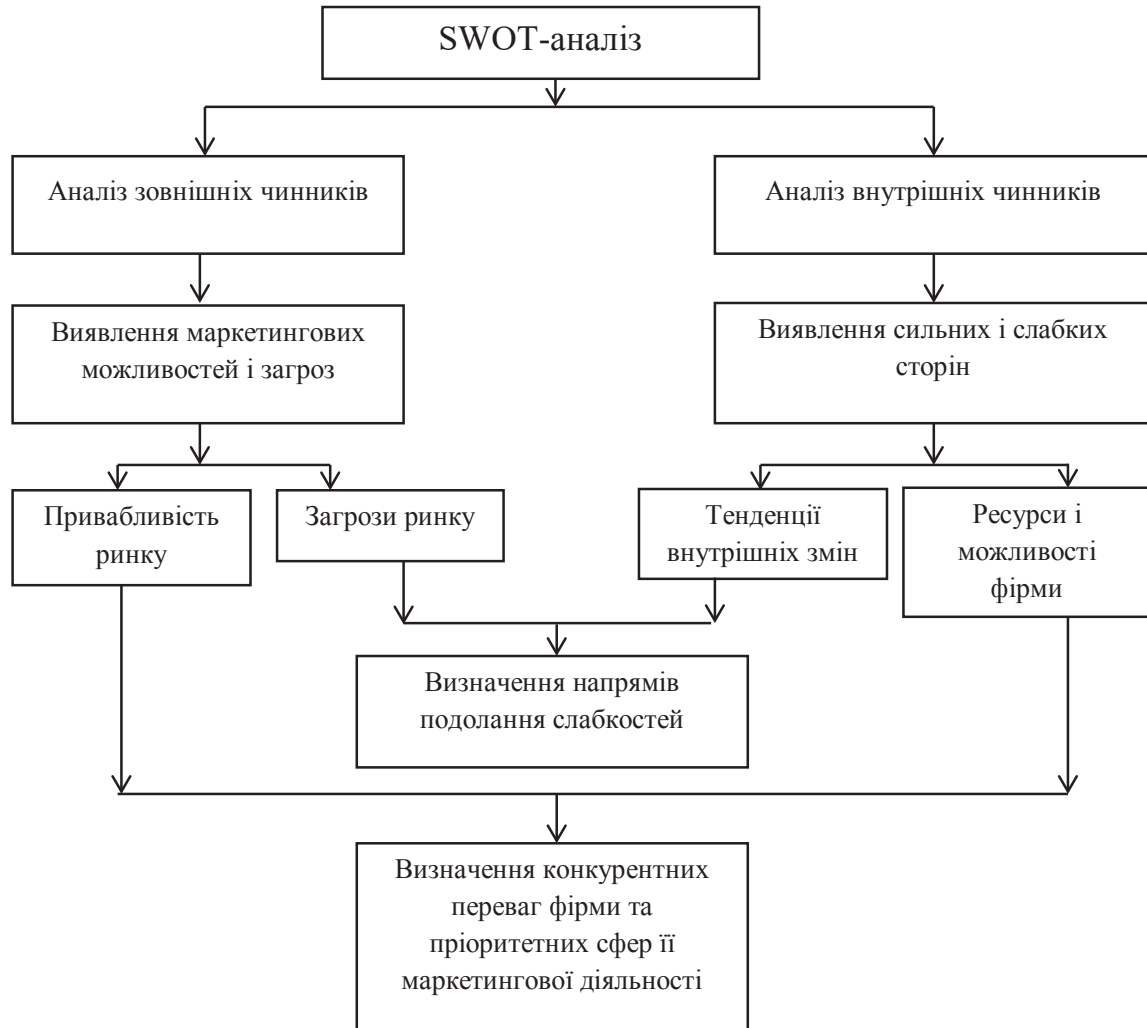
SWOT-аналіз

Аналіз зовнішніх чинників

Аналіз внутрішніх чинників

Виявлення маркетингових можливостей і загроз

Виявлення сильних і слабких сторін

Привабливість ринку

Загрози ринку

Тенденції внутрішніх змін

Ресурси і можливості фірми

Визначення напрямів подолання слабкостей

Визначення конкурентних переваг фірми та пріоритетних сфер її маркетингової діяльності